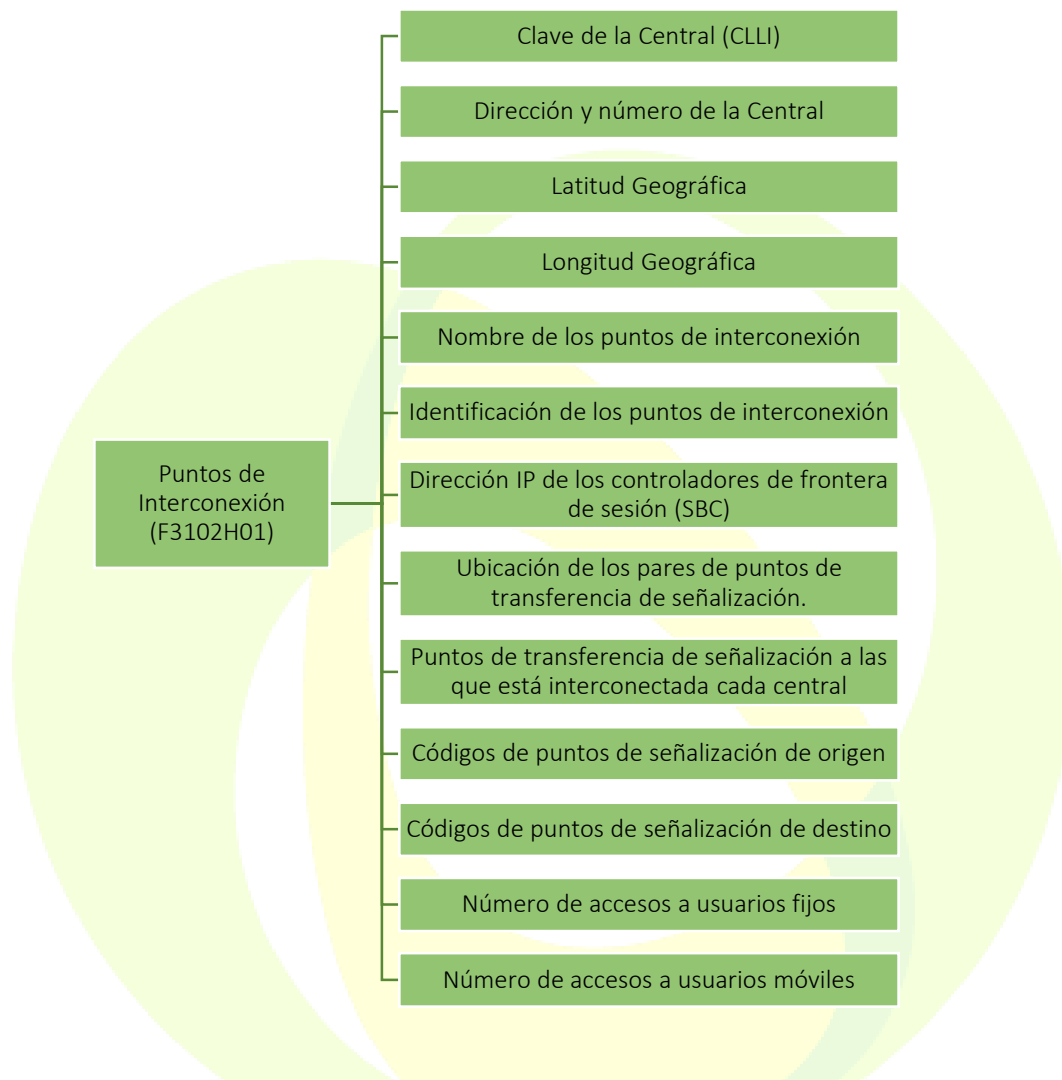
Puntos de Interconexión (F3102H01)

Clave de la Central (CLLI)

Dirección y número de la Central

Latitud Geográfica

Longitud Geográfica

Nombre de los puntos de interconexión

Identificación de los puntos de interconexión

Dirección IP de los controladores de frontera de sesión (SBC)

Ubicación de los pares de puntos de transferencia de señalización.

Puntos de transferencia de señalización a las que está interconectada cada central

Códigos de puntos de señalización de origen

Códigos de puntos de señalización de destino

Número de accesos a usuarios fijos

Número de accesos a usuarios móviles